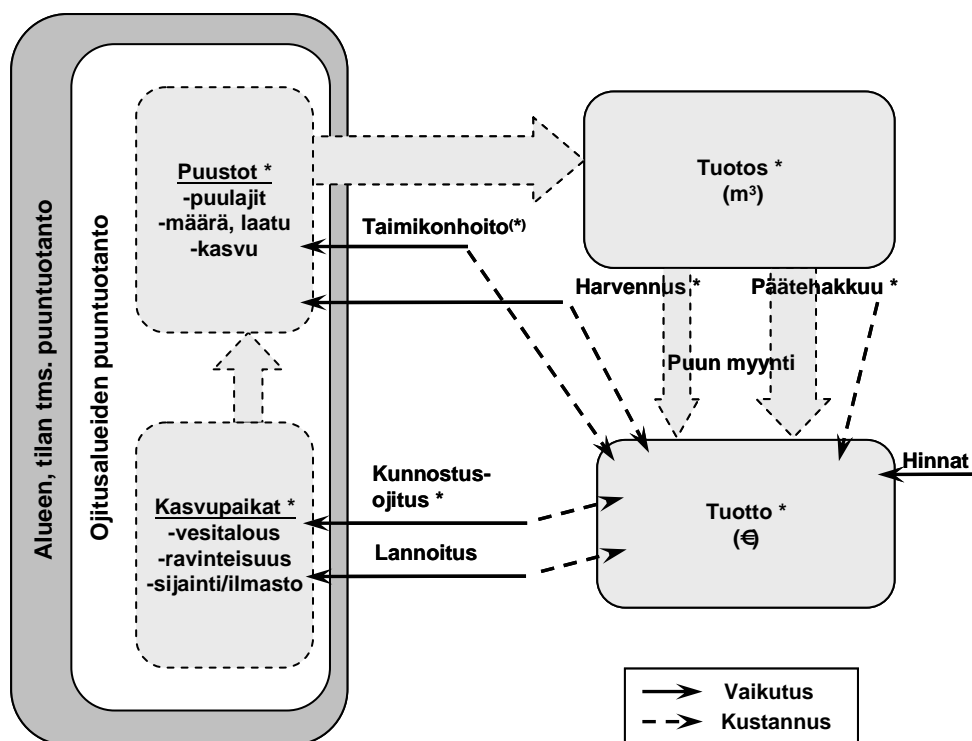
Alueen, tilan tms. puuntuotanto

Ojitusalueiden puuntuotanto

Puustot *
-puulajit
-määrä, laatu
-kasvu

Tuotos *
($m^3$)

Taimikonhoito(*)

Harvennus *

Päätehakkuu *

Puun myynti

Kunnostus-ojitus *

Kasvupaikat *
-vesitalous
-ravinteisuus
-sijainti/ilmasto

Lannoitus

Tuotto *
(€)

Hinnat

Vaikutus
Kustannus